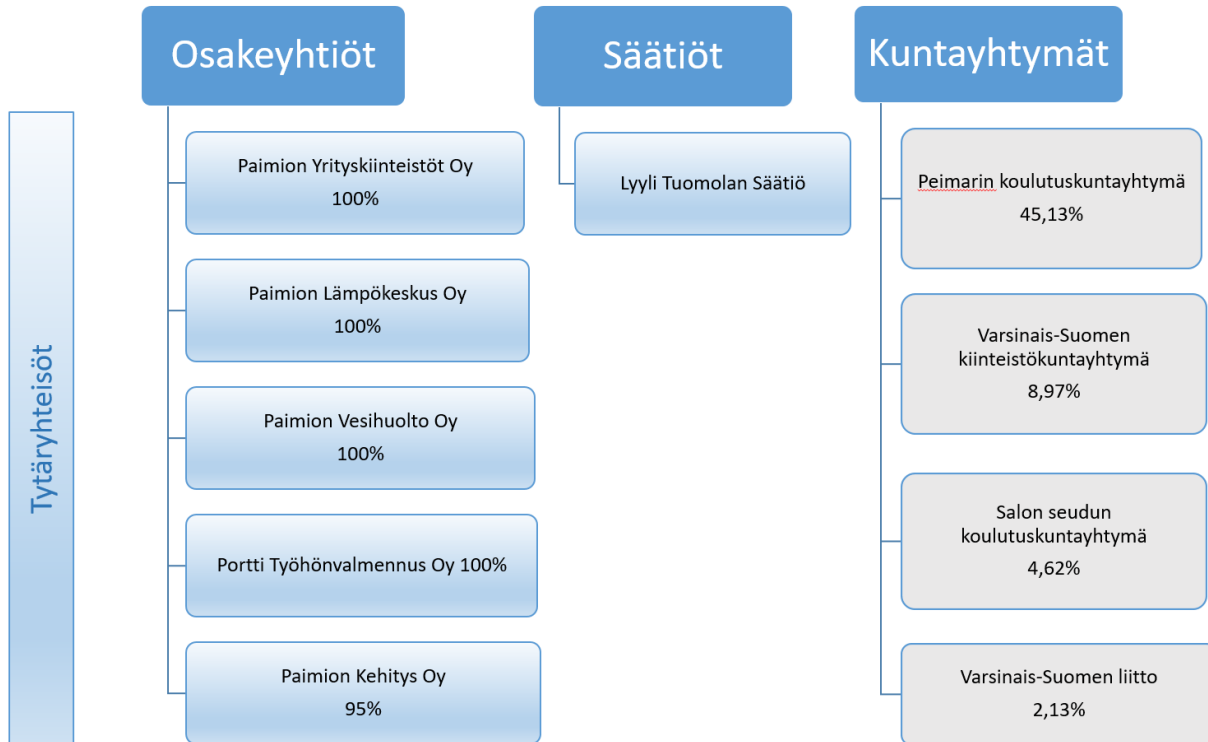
Tytäryhteisöt

Osakeyhtiöt

Paimion Yrityskiinteistöt Oy
100%

Paimion Lämpökeskus Oy
100%

Paimion Vesihuolto Oy
100%

Portti Työhönvalmennus Oy 100%

Paimion Kehitys Oy
95%

Säätiöt

Lyyli Tuomolan Säätiö

Kuntayhtymät

Peimarin koulutuskuntayhtymä
45,13%

Varsinais-Suomen kiinteistökuntayhtymä
8,97%

Salon seudun koulutuskuntayhtymä
4,62%

Varsinais-Suomen liitto
2,13%